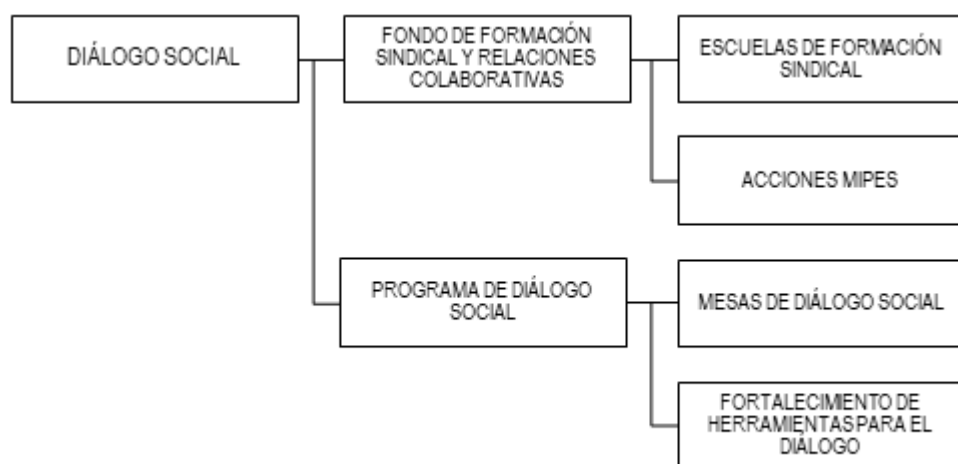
DIÁLOGO SOCIAL

FONDO DE FORMACIÓN SINDICAL Y RELACIONES COLABORATIVAS

ESCUELAS DE FORMACIÓN SINDICAL

ACCIONES MIPES

PROGRAMA DE DIÁLOGO SOCIAL

MESAS DE DIÁLOGO SOCIAL

FORTALECIMIENTO DE HERRAMIENTAS PARA EL DIÁLOGO